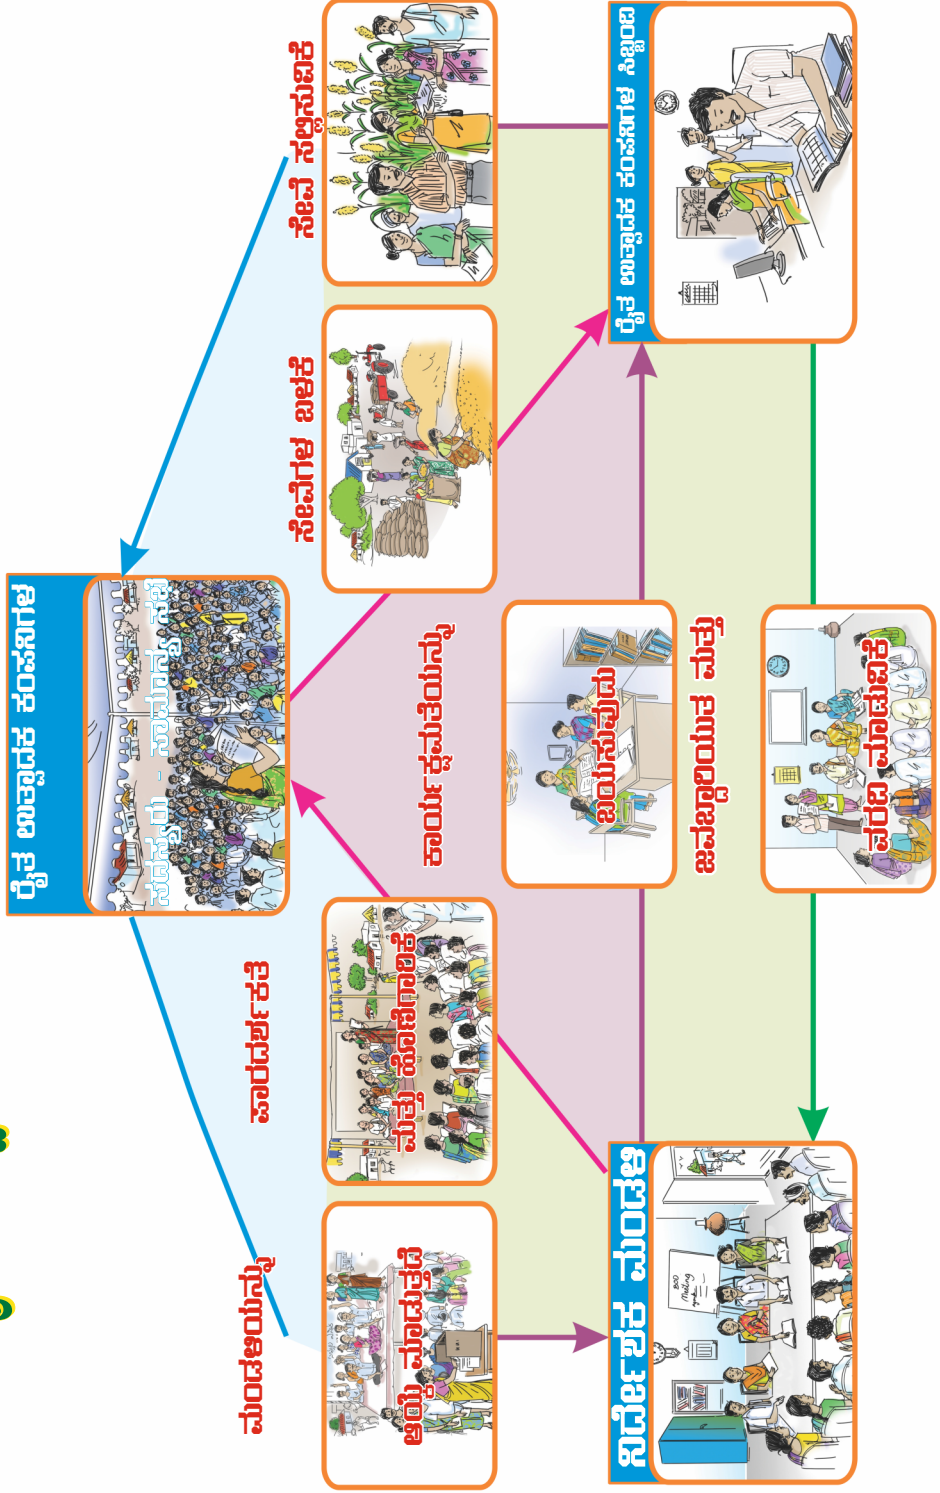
ರೈತ ಉತ್ಪಾದಕ ಕಂಪನಿಗಳ ಸಭೆ

ಸದಸ್ಯರ - ಸಾಮಾನ್ಯ ಸಭೆ

ಸೇವೆ ಸಲ್ಲಿಸುತ್ತದೆ

ಸೇವೆಗಳ ಬಳಕೆ

ರೈತ ಉತ್ಪಾದಕ ಕಂಪನಿಗಳ ಸಿಬ್ಬಂದಿ

ಕಾರ್ಯಕ್ರಮಗಳನ್ನು

ಅನುಮೋದನೆ

ಜವಾಬ್ದಾರಿಯುತ ಮತ್ತು

ವರದಿ ಮಾಡುತ್ತದೆ

ಮತ್ತು ತಿಳಿಸುತ್ತದೆ

ನಿರ್ದೇಶಕರ ಮಂಡಳಿ

ಆಯ್ಕೆ ಮಾಡುತ್ತದೆ

ಮಂಡಳಿಯನ್ನು

ನಿರ್ದೇಶನ

BOD Meeting